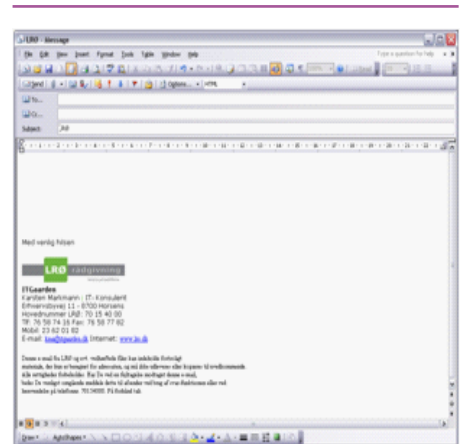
LRØ - Message

File Edit View Insert Format Tools Table Window Help

Type a question for help

Send

Options...

HTML

To...

Cc...

Subject: LRØ

Med venlig hilsen

LRØ rådgivning

ITGaarden
Karsten Markmann : IT- Konsulent
Erhvervsbyvej 11 - 8700 Horsens
Hovednummer LRØ: 70 15 40 00
Tlf: 76 58 74 16 Fax: 76 58 77 82
Mobil: 23 62 01 02
E-mail: kma@itgaarden.dk Internet: www.lro.dk

Denne e-mail fra LRØ og evt. vedhæftede filer kan indeholde fortroligt materiale, der kun er beregnet for adressaten, og må ikke udleveres eller kopieres til uvedkommende. Hvis De ved en fejltagelse modtager denne e-mail, beder De venligst omgående meddele dette til afsender ved brug af svar-funktionen eller ved henvendelse på telefonen 70154000. På forhånd tak.

Draw AutoShapes